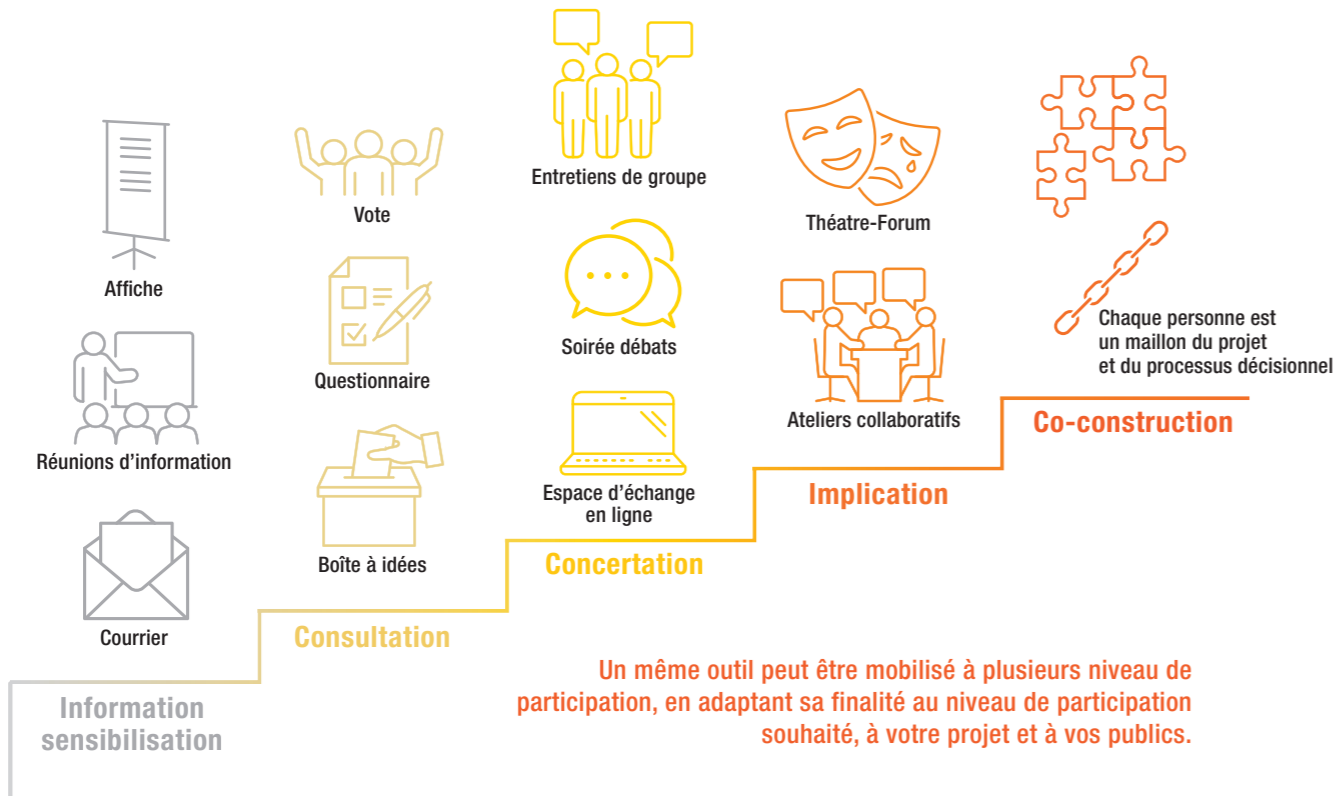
Affiche

Réunions d'information

Courrier

Information sensibilisation

Vote

Questionnaire

Boîte à idées

Consultation

Entretiens de groupe

Soirée débats

Espace d'échange en ligne

Concertation

Théatre-Forum

Ateliers collaboratifs

Implication

Chaque personne est un maillon du projet et du processus décisionnel

Co-construction

Un même outil peut être mobilisé à plusieurs niveau de participation, en adaptant sa finalité au niveau de participation souhaité, à votre projet et à vos publics.